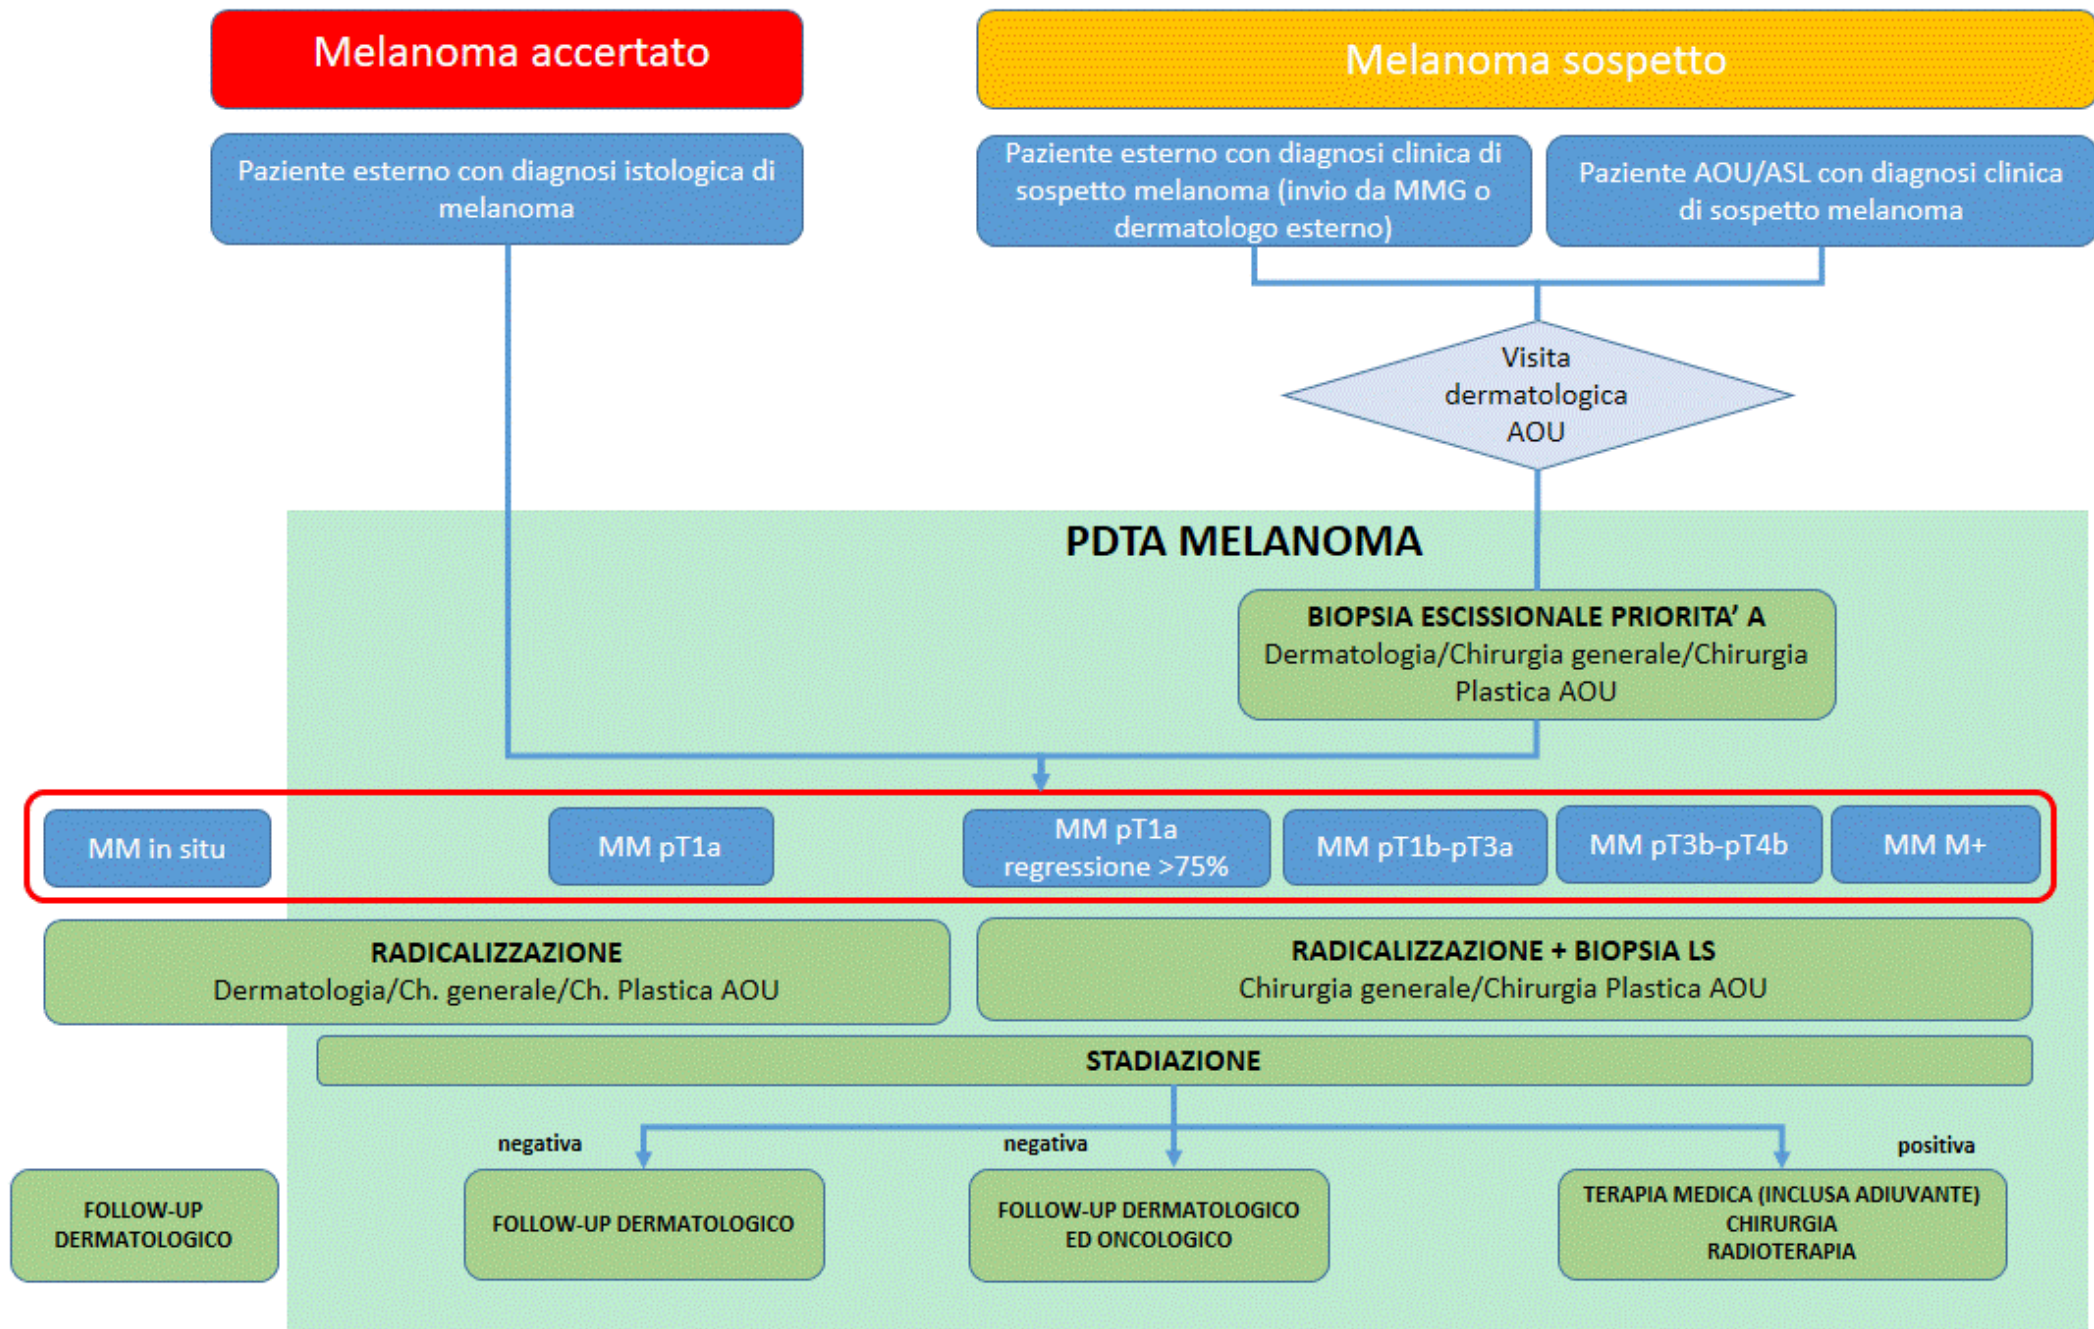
Melanoma accertato

Melanoma sospetto

Paziente esterno con diagnosi istologica di melanoma

Paziente esterno con diagnosi clinica di sospetto melanoma (invio da MMG o dermatologo esterno)

Paziente AOU/ASL con diagnosi clinica di sospetto melanoma

Visita dermatologica AOU

PDTA MELANOMA

BIOPSIA ESCISSIONALE PRIORITA' A
Dermatologia/Chirurgia generale/Chirurgia Plastica AOU

MM in situ

MM pT1a

MM pT1a regressione >75%

MM pT1b-pT3a

MM pT3b-pT4b

MM M+

RADICALIZZAZIONE
Dermatologia/Ch. generale/Ch. Plastica AOU

RADICALIZZAZIONE + BIOPSIA LS
Chirurgia generale/Chirurgia Plastica AOU

STADIAZIONE

negativa

negativa

positiva

FOLLOW-UP DERMATOLOGICO

FOLLOW-UP DERMATOLOGICO

FOLLOW-UP DERMATOLOGICO ED ONCOLOGICO

TERAPIA MEDICA (INCLUSA ADIUVANTE)
CHIRURGIA
RADIOTERAPIA